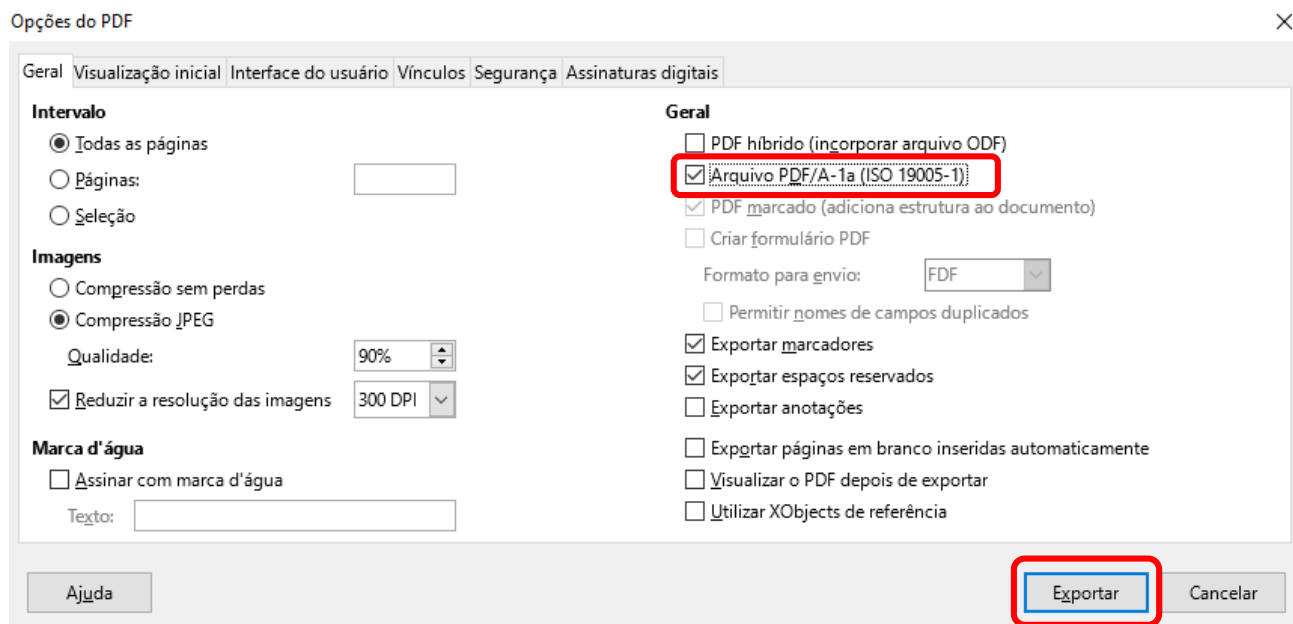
Opções do PDF

Geral | Visualização inicial | Interface do usuário | Vínculos | Segurança | Assinaturas digitais

Intervalo
Todas as páginas
Páginas:
Seleção

Imagens
Compressão sem perdas
Compressão JPEG
Qualidade: 90%
Reduzir a resolução das imagens 300 DPI

Marca d'água
Assinar com marca d'água
Texto:

Geral
PDF híbrido (incorporar arquivo ODF)
Arquivo PDF/A-1a (ISO 19005-1)
PDF marcado (adiciona estrutura ao documento)
Criar formulário PDF
Formato para envio: FDF
Permitir nomes de campos duplicados
Exportar marcadores
Exportar espaços reservados
Exportar anotações
Exportar páginas em branco inseridas automaticamente
Visualizar o PDF depois de exportar
Utilizar XObjects de referência

Ajuda
Exportar
Cancelar